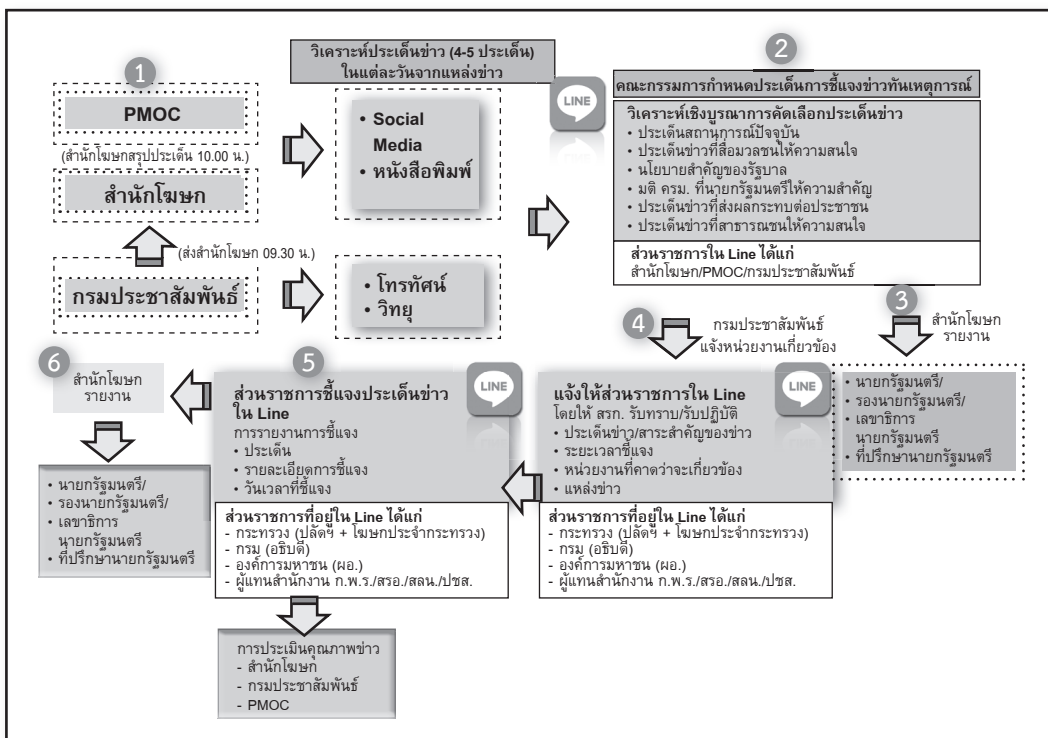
1

PMOC

(สำนักโฆษกสรุปประเด็น 10.00 น.)

สำนักโฆษก

(ส่งสำนักโฆษก 09.30 น.)

กรมประชาสัมพันธ์

วิเคราะห์ประเด็นข่าว (4-5 ประเด็น) ในแต่ละวันจากแหล่งข่าว

• Social Media
• หนังสือพิมพ์

• โทรทัศน์
• วิทยุ

2

LINE

คณะกรรมการกำหนดประเด็นการชี้แจงข่าวทันเหตุการณ์

วิเคราะห์เชิงบูรณาการคัดเลือกประเด็นข่าว
• ประเด็นสถานการณ์ปัจจุบัน
• ประเด็นข่าวที่สื่อมวลชนให้ความสนใจ
• นโยบายสำคัญของรัฐบาล
• มติ ครม. ที่นายกรัฐมนตรีให้ความสำคัญ
• ประเด็นข่าวที่ส่งผลกระทบต่อประชาชน
• ประเด็นข่าวที่สาธารณชนให้ความสนใจ

ส่วนราชการใน Line ได้แก่
สำนักโฆษก/PMOC/กรมประชาสัมพันธ์

3

สำนักโฆษก รายงาน

• นายกรัฐมนตรี/
• รองนายกรัฐมนตรี/
• เลขาธิการนายกรัฐมนตรี
• ที่ปรึกษานายกรัฐมนตรี

4

กรมประชาสัมพันธ์ แจ้งหน่วยงานเกี่ยวข้อง

LINE

แจ้งให้ส่วนราชการใน Line
โดยให้ สรก. รับทราบ/รับปฏิบัติ
• ประเด็นข่าว/สาระสำคัญของข่าว
• ระยะเวลาชี้แจง
• หน่วยงานที่คาดว่าจะเกี่ยวข้อง
• แหล่งข่าว

ส่วนราชการที่อยู่ใน Line ได้แก่
- กระทรวง (ปลัดฯ + โฆษกประจำกระทรวง)
- กรม (อธิบดี)
- องค์การมหาชน (ผอ.)
- ผู้แทนสำนักงาน ก.พ.ร./สรอ./สลน./ปชส.

5

LINE

ส่วนราชการชี้แจงประเด็นข่าวใน Line
การรายงานการชี้แจง
• ประเด็น
• รายละเอียดการชี้แจง
• วันเวลาที่ชี้แจง

ส่วนราชการที่อยู่ใน Line ได้แก่
- กระทรวง (ปลัดฯ + โฆษกประจำกระทรวง)
- กรม (อธิบดี)
- องค์การมหาชน (ผอ.)
- ผู้แทนสำนักงาน ก.พ.ร./สรอ./สลน./ปชส.

การประเมินคุณภาพข่าว
- สำนักโฆษก
- กรมประชาสัมพันธ์
- PMOC

6

สำนักโฆษก รายงาน

• นายกรัฐมนตรี/
• รองนายกรัฐมนตรี/
• เลขาธิการนายกรัฐมนตรี
• ที่ปรึกษานายกรัฐมนตรี